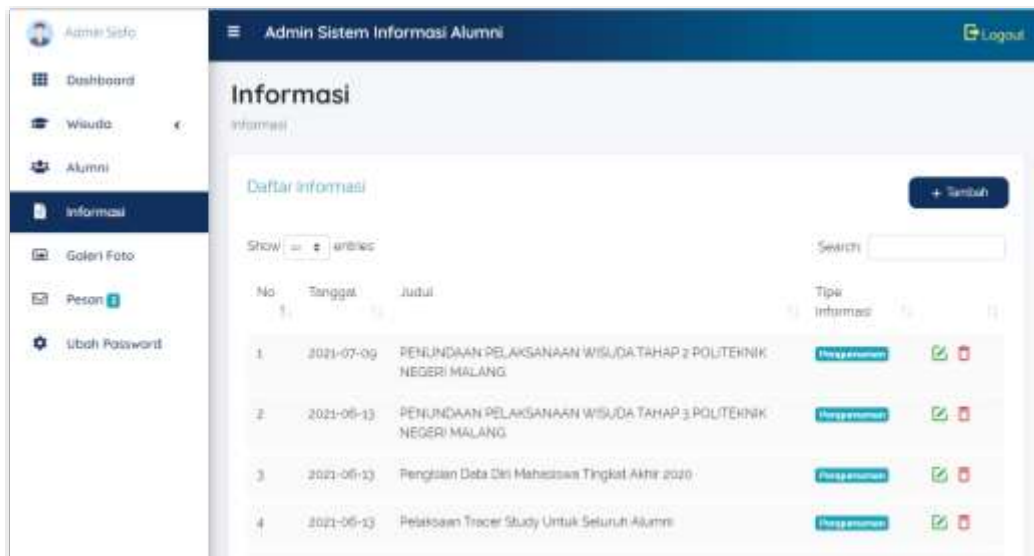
Admin Sisfo

Dashboard

Wisuda

Alumni

Informasi

Galeri Foto

Pesan

Ubah Password

Admin Sistem Informasi Alumni

Logout

Informasi

Informasi

Daftar Informasi

+ Tambah

Show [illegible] entries

Search:

| No | Tanggal | Judul | Tipe Informasi | |
|---|---|---|---|---|
| 1 | 2021-07-09 | PENUNDAAN PELAKSANAAN WISUDA TAHAP 2 POLITEKNIK NEGERI MALANG | Pengumuman | |
| 2 | 2021-06-13 | PENUNDAAN PELAKSANAAN WISUDA TAHAP 3 POLITEKNIK NEGERI MALANG | Pengumuman | |
| 3 | 2021-06-13 | Pengisian Data Diri Mahasiswa Tingkat Akhir 2020 | Pengumuman | |
| 4 | 2021-06-13 | Pelaksaan Tracer Study Untuk Seluruh Alumni | Pengumuman | |